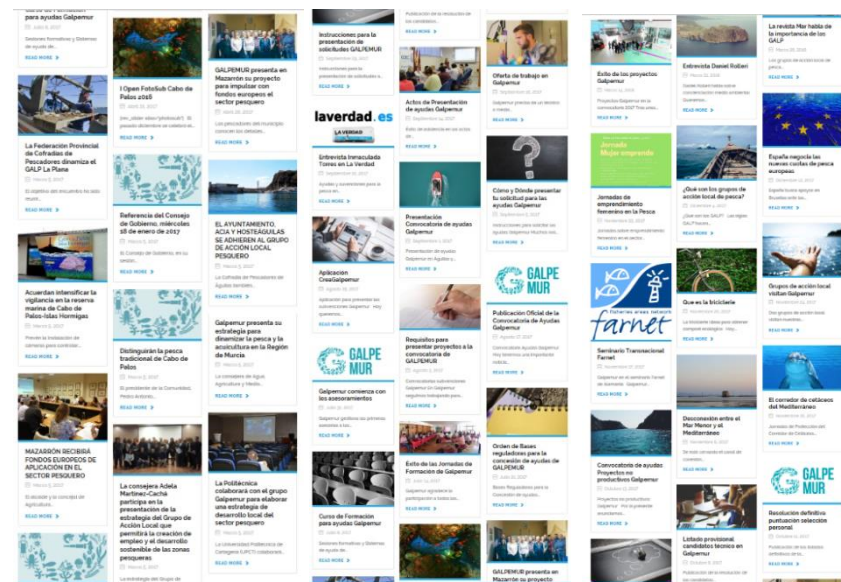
para ayudas Galpemur

READ MORE

La Federación Provincial de Cofradías de Pescadores dinamiza el GALP La Plana

READ MORE

Acuerdan intensificar la vigilancia en la reserva marina de Cabo de Palos-Islas Hormigas

READ MORE

MAZARRON RECIBIRÁ FONDOS EUROPEOS DE APLICACION EN EL SECTOR PESQUERO

READ MORE

I Open FotoSub Cabo de Palos 2018

READ MORE

Referencia del Consejo de Gobierno, miércoles 18 de enero de 2017

READ MORE

Distinguirán la pesca tradicional de Cabo de Palos

READ MORE

La consejera Adela Martínez-Cachá participa en la presentación de la estrategia del Grupo de Acción Local que permitirá la creación de empleo y el desarrollo sostenible de las zonas pesqueras

GALPEMUR presenta en Mazarrón su proyecto para impulsar con fondos europeos el sector pesquero

READ MORE

EL AYUNTAMIENTO, ACIA Y HOSTEAGUILAS SE ADHIEREN AL GRUPO DE ACCIÓN LOCAL PESQUERO

READ MORE

Galpemur presenta su estrategia para dinamizar la pesca y la acuicultura en la Región de Murcia

READ MORE

La Politécnica colaborará con el grupo Galpemur para elaborar una estrategia de desarrollo local del sector pesquero

READ MORE

Instrucciones para la presentación de solicitudes GALPEMUR

READ MORE

laverdad.es

Entrevista Inmaculada Torres en La Verdad

READ MORE

Aplicación CreaGalpemur

READ MORE

GALPE MUR

Galpemur comienza con los asesoramientos

READ MORE

Curso de Formación para ayudas Galpemur

READ MORE

READ MORE

Actos de Presentación de ayudas Galpemur

READ MORE

Presentación Convocatoria de ayudas Galpemur

READ MORE

Requisitos para presentar proyectos a la convocatoria de GALPEMUR

READ MORE

Éxito de las Jornadas de Formación de Galpemur

READ MORE

Oferta de trabajo en Galpemur

READ MORE

Cómo y Dónde presentar tu solicitud para las ayudas Galpemur

READ MORE

GALPE MUR

Publicación Oficial de la Convocatoria de Ayudas Galpemur

READ MORE

Orden de Bases reguladoras para la concesión de ayudas de GALPEMUR

READ MORE

GALPEMUR presenta en Mazarrón su proyecto

Éxito de los proyectos Galpemur

READ MORE

Jornadas de emprendimiento femenino en la Pesca

READ MORE

farnet

Seminario Transnacional Farnet

READ MORE

Convocatoria de ayudas Proyectos no productivos Galpemur

READ MORE

Entrevista Daniel Roiban

READ MORE

¿Qué son los grupos de acción local de pesca?

READ MORE

Que es la bicicleta

READ MORE

Desconexión entre el Mar Menor y el Mediterráneo

READ MORE

Listado provisional candidatos técnico en Galpemur

La revista Mar habla de la importancia de los GALP

READ MORE

España negocia las nuevas cuotas de pesca europeas

READ MORE

Grupos de acción local visitan Galpemur

READ MORE

El corredor de cetáceos del Mediterráneo

READ MORE

GALPE MUR

Resolución definitiva puntuación selección personal